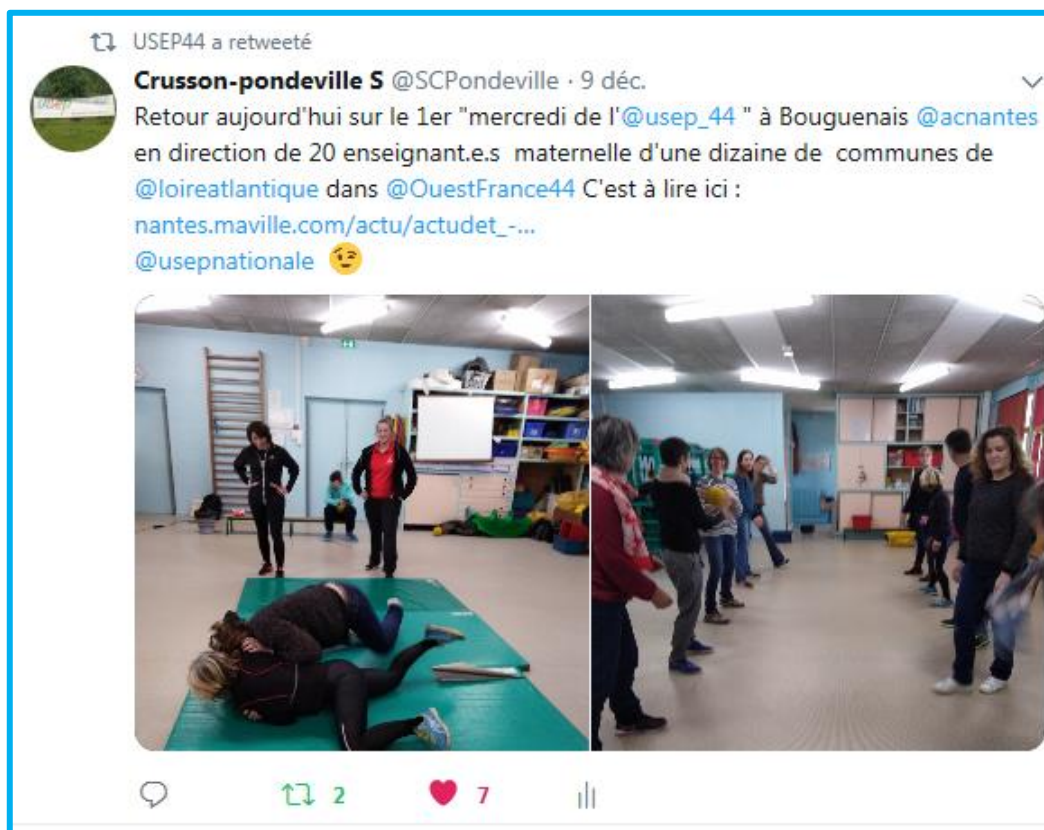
USEP44 a retweeté

Crusson-pondeville S @SCPondeville · 9 déc.

Retour aujourd'hui sur le 1er "mercredi de l'@usep_44 " à Bouguenais @acnantes en direction de 20 enseignant.e.s maternelle d'une dizaine de communes de @loireatlantique dans @OuestFrance44 C'est à lire ici : nantes.maville.com/actu/actudet_-...
@usepnationale

2 7